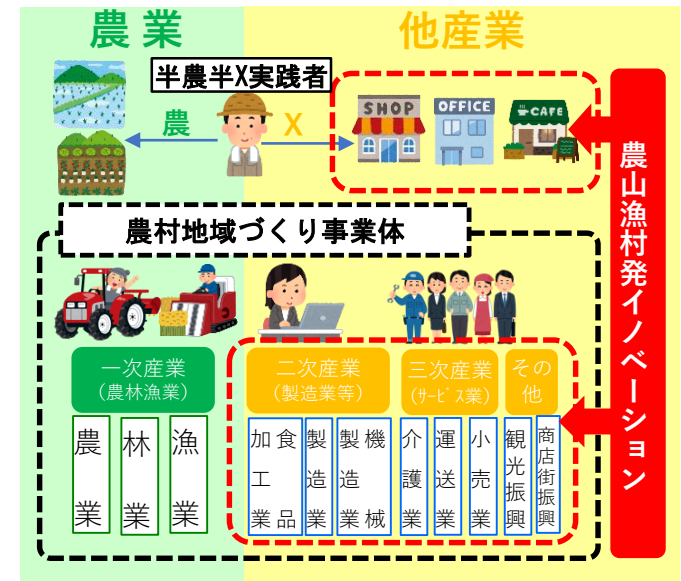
農業

他産業

半農半X実践者

農

X

SHOP

OFFICE

CAFE

農山漁村発イノベーション

農村地域づくり事業体

一次産業
（農林漁業）

農業

林業

漁業

二次産業
（製造業等）

食品加工業

製造業

機械製造業

三次産業
（サービス業）

介護業

運送業

小売業

その他

観光振興

商店街振興